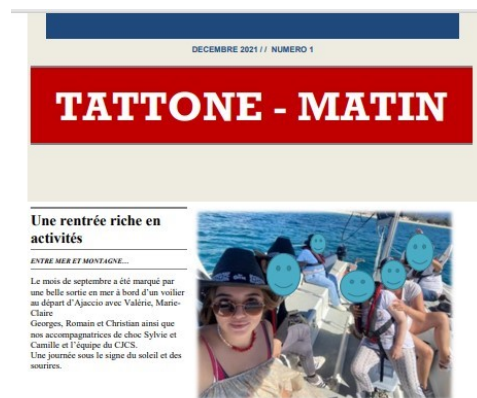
DECEMBRE 2021 / / NUMERO 1

TATTONE - MATIN

Une rentrée riche en activités

ENTRE MER ET MONTAGNE...

Le mois de septembre a été marqué par une belle sortie en mer à bord d'un voilier au départ d'Ajaccio avec Valérie, Marie-Claire
Georges, Romain et Christian ainsi que nos accompagnatrices de choc Sylvie et Camille et l'équipe du CJCS.
Une journée sous le signe du soleil et des sourires.